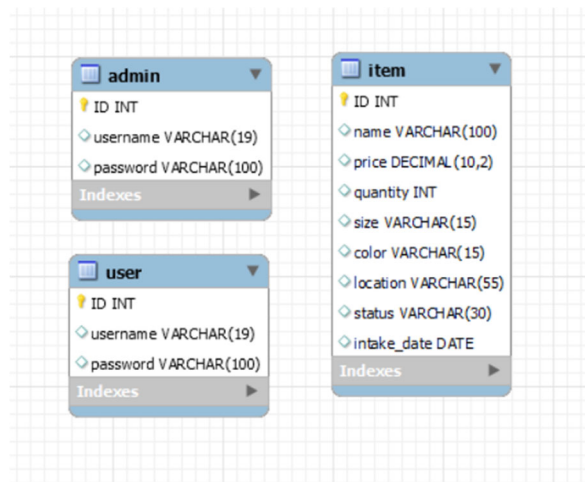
admin
ID INT
username VARCHAR(19)
password VARCHAR(100)
Indexes

user
ID INT
username VARCHAR(19)
password VARCHAR(100)
Indexes

item
ID INT
name VARCHAR(100)
price DECIMAL(10,2)
quantity INT
size VARCHAR(15)
color VARCHAR(15)
location VARCHAR(55)
status VARCHAR(30)
intake_date DATE
Indexes